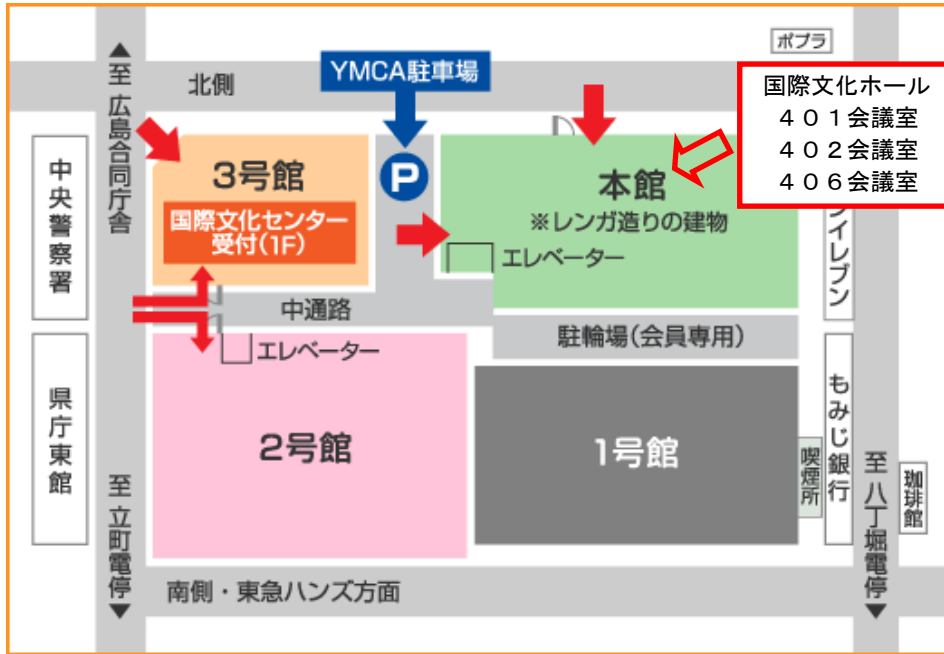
▲至広島合同庁舎

北側

YMCA駐車場

ポプラ

国際文化ホール
４０１会議室
４０２会議室
４０６会議室

中央警察署

3号館
国際文化センター受付(1F)

P

本館
※レンガ造りの建物

エレベーター

イレブン

中通路

エレベーター

駐輪場(会員専用)

県庁東館

2号館

1号館

もみじ銀行

喫煙所

至八丁堀電停▼

珈琲館

至立町電停▼

南側・東急ハンズ方面